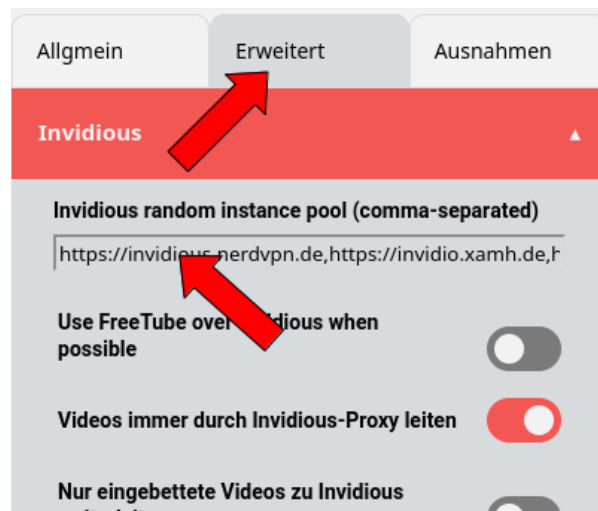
Allgmein

Erweitert

Ausnahmen

Invidious

Invidious random instance pool (comma-separated)

https://invidi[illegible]nerdvpn.de,https://invidio.xamh.de,h

Use FreeTube over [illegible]idious when possible

Videos immer durch Invidious-Proxy leiten

Nur eingebettete Videos zu Invidious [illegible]